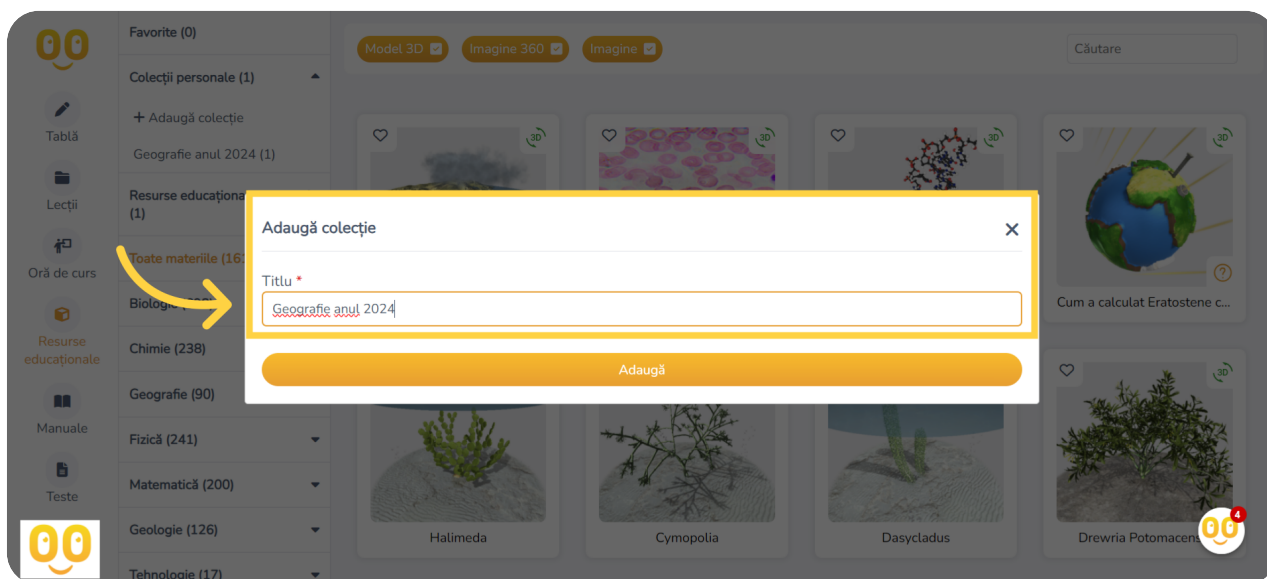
Tablă

Lecții

Oră de curs

Resurse educaționale

Manuale

Teste

Favorite (0)

Colecții personale (1)

+ Adaugă colecție

Geografie anul 2024 (1)

Resurse educaționa
(1)

Toate materiile (16

Biologie

Chimie (238)

Geografie (90)

Fizică (241)

Matematică (200)

Geologie (126)

Tehnologie (17)

Model 3D
Imagine 360
Imagine

Căutare

3D

Cum a calculat Eratostene c...

Halimeda

Cymopolia

Dasycladus

Drewria Potomacens

4

Adaugă colecție

Titlu *

Geografie anul 2024

Adaugă